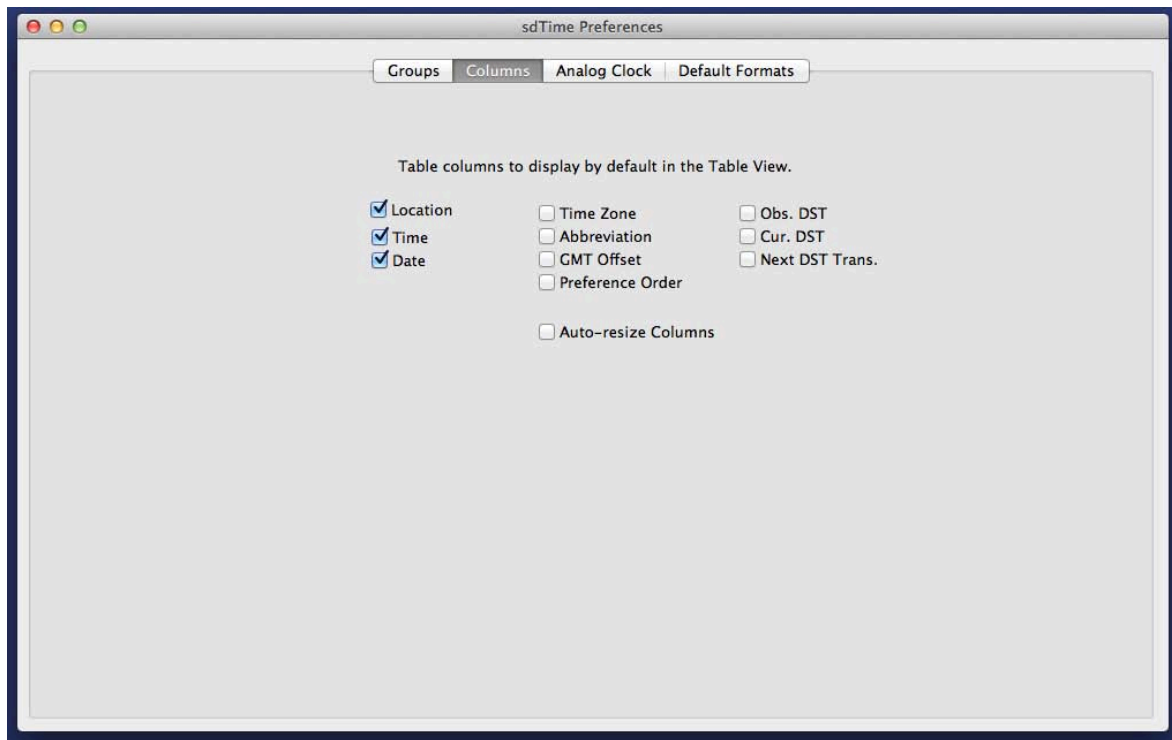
sdTime Preferences

Groups | Columns | Analog Clock | Default Formats

Table columns to display by default in the Table View.

Location
Time
Date

Time Zone
Abbreviation
GMT Offset
Preference Order

Obs. DST
Cur. DST
Next DST Trans.

Auto-resize Columns